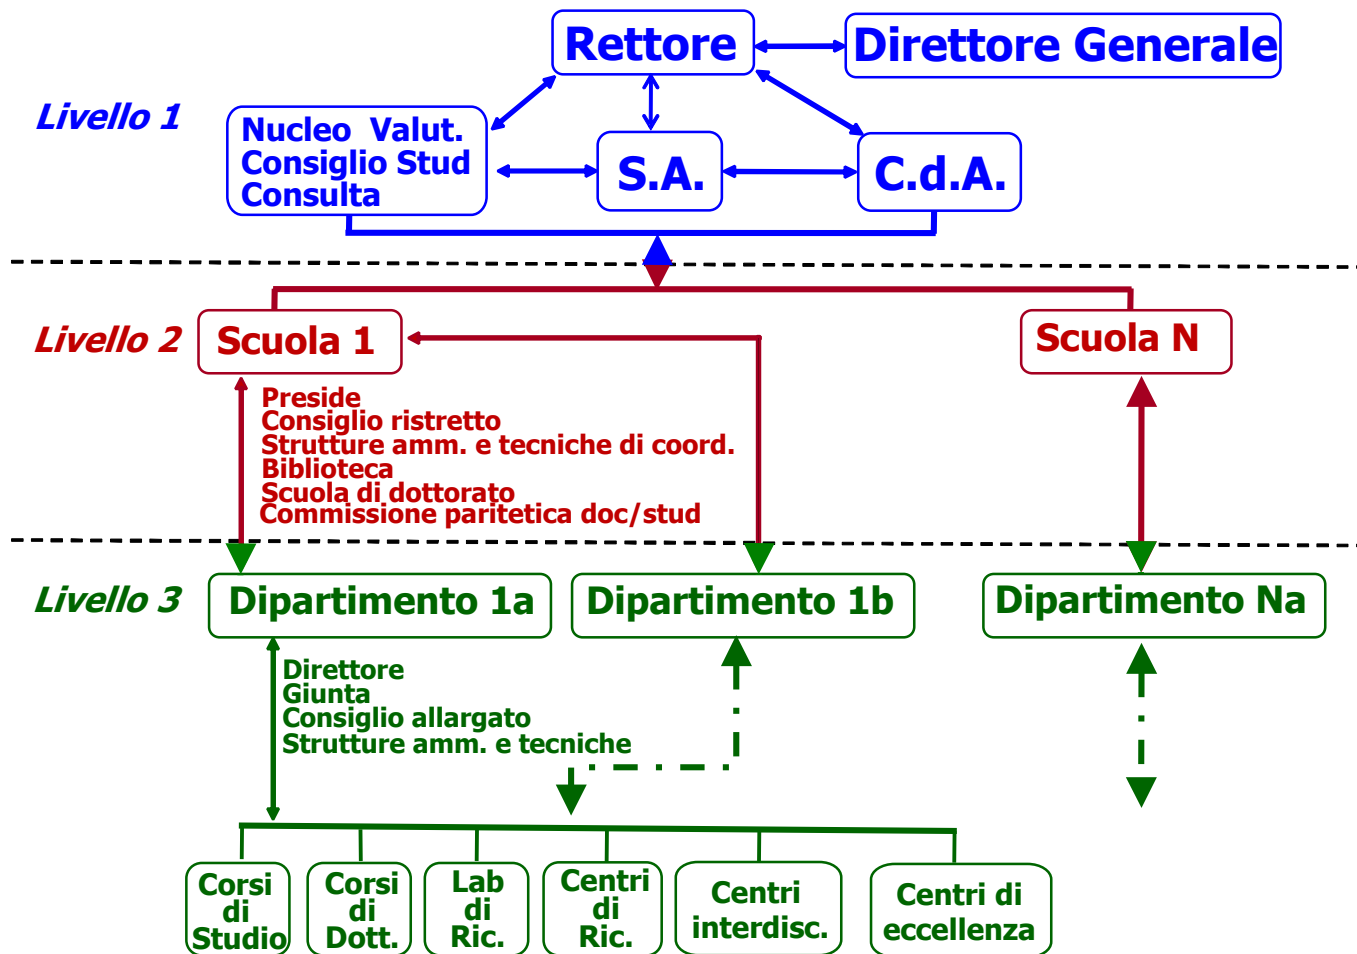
Rettore

Direttore Generale

Livello 1

Nucleo Valut.
Consiglio Stud
Consulta

S.A.

C.d.A.

Livello 2

Scuola 1

Scuola N

Preside
Consiglio ristretto
Strutture amm. e tecniche di coord.
Biblioteca
Scuola di dottorato
Commissione paritetica doc/stud

Livello 3

Dipartimento 1a

Dipartimento 1b

Dipartimento Na

Direttore
Giunta
Consiglio allargato
Strutture amm. e tecniche

Corsi di Studio

Corsi di Dott.

Lab di Ric.

Centri di Ric.

Centri interdisc.

Centri di eccellenza